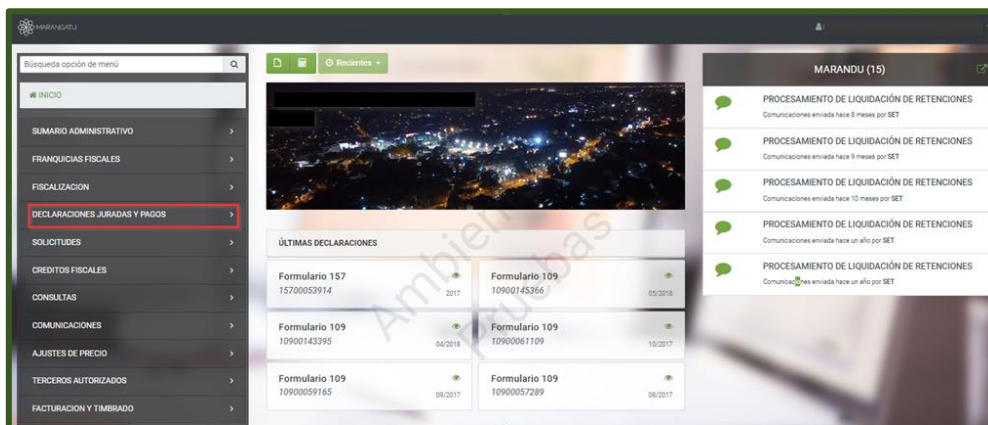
MARANGATU

Búsqueda opción de menú

INICIO

SUMARIO ADMINISTRATIVO

FRANQUICIAS FISCALES

FISCALIZACION

DECLARACIONES JURADAS Y PAGOS

SOLICITUDES

CREDITOS FISCALES

CONSULTAS

COMUNICACIONES

AJUSTES DE PRECIO

TERCEROS AUTORIZADOS

FACTURACION Y TIMBRADO

Recientes

ÚLTIMAS DECLARACIONES

| Formulario 157 15700053914 2017 | Formulario 109 10900145366 05/2018 |
|---|---|
| Formulario 109 10900143395 04/2018 | Formulario 109 10900061109 10/2017 |
| Formulario 109 10900059165 09/2017 | Formulario 109 10900057289 08/2017 |

Ambiente Pruebas

MARANDU (15)

PROCESAMIENTO DE LIQUIDACIÓN DE RETENCIONES
Comunicaciones enviada hace 8 meses por SET

PROCESAMIENTO DE LIQUIDACIÓN DE RETENCIONES
Comunicaciones enviada hace 9 meses por SET

PROCESAMIENTO DE LIQUIDACIÓN DE RETENCIONES
Comunicaciones enviada hace 10 meses por SET

PROCESAMIENTO DE LIQUIDACIÓN DE RETENCIONES
Comunicaciones enviada hace un año por SET

PROCESAMIENTO DE LIQUIDACIÓN DE RETENCIONES
Comunicaciones enviada hace un año por SET